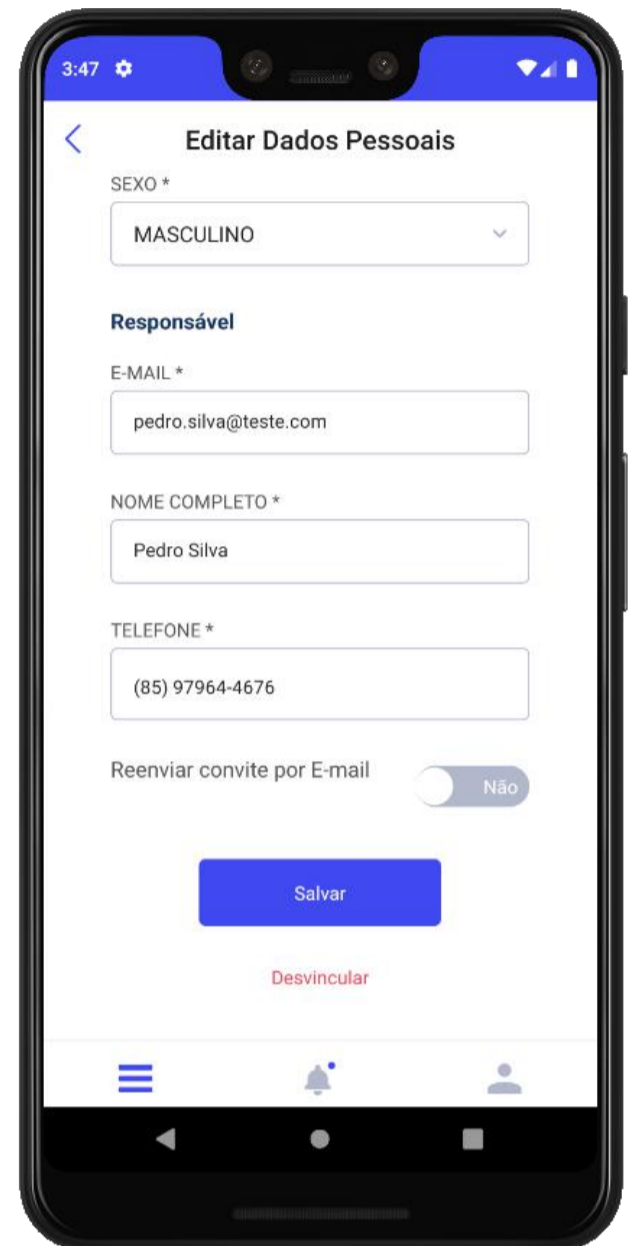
3:47

Editar Dados Pessoais

SEXO *

MASCULINO

Responsável

E-MAIL *

pedro.silva@teste.com

NOME COMPLETO *

Pedro Silva

TELEFONE *

(85) 97964-4676

Reenviar convite por E-mail

Não

Salvar

Desvincular